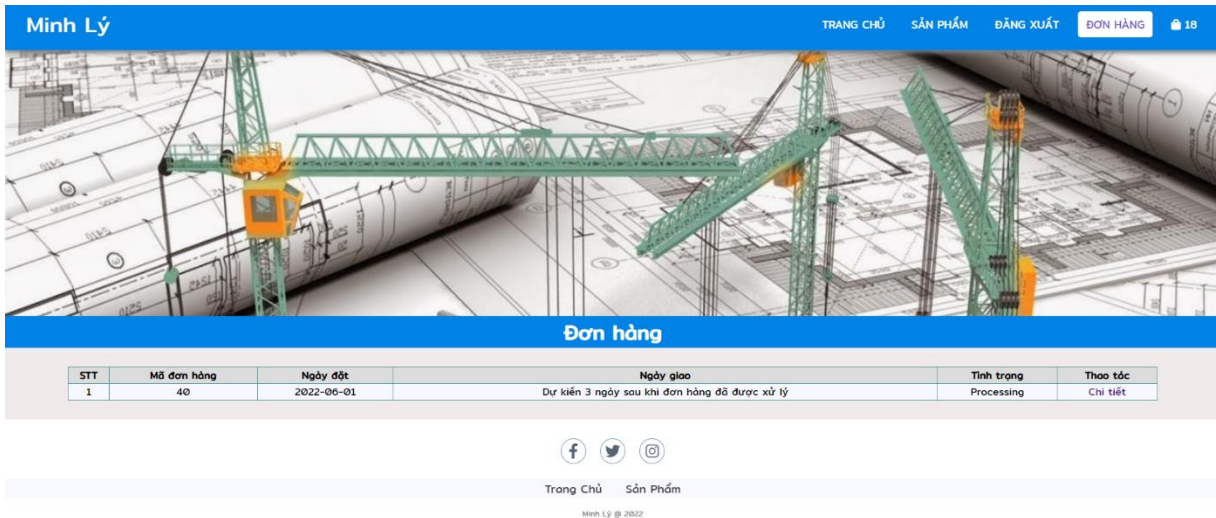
Minh Lý

TRANG CHỦ SẢN PHẨM ĐĂNG XUẤT ĐƠN HÀNG 18

Đơn hàng

| STT | Mã đơn hàng | Ngày đặt | Ngày giao | Tình trạng | Thao tác |
|---|---|---|---|---|---|
| 1 | 40 | 2022-06-01 | Dự kiến 3 ngày sau khi đơn hàng đã được xử lý | Processing | Chi tiết |

Trang Chủ Sản Phẩm

Minh Lý @ 2022